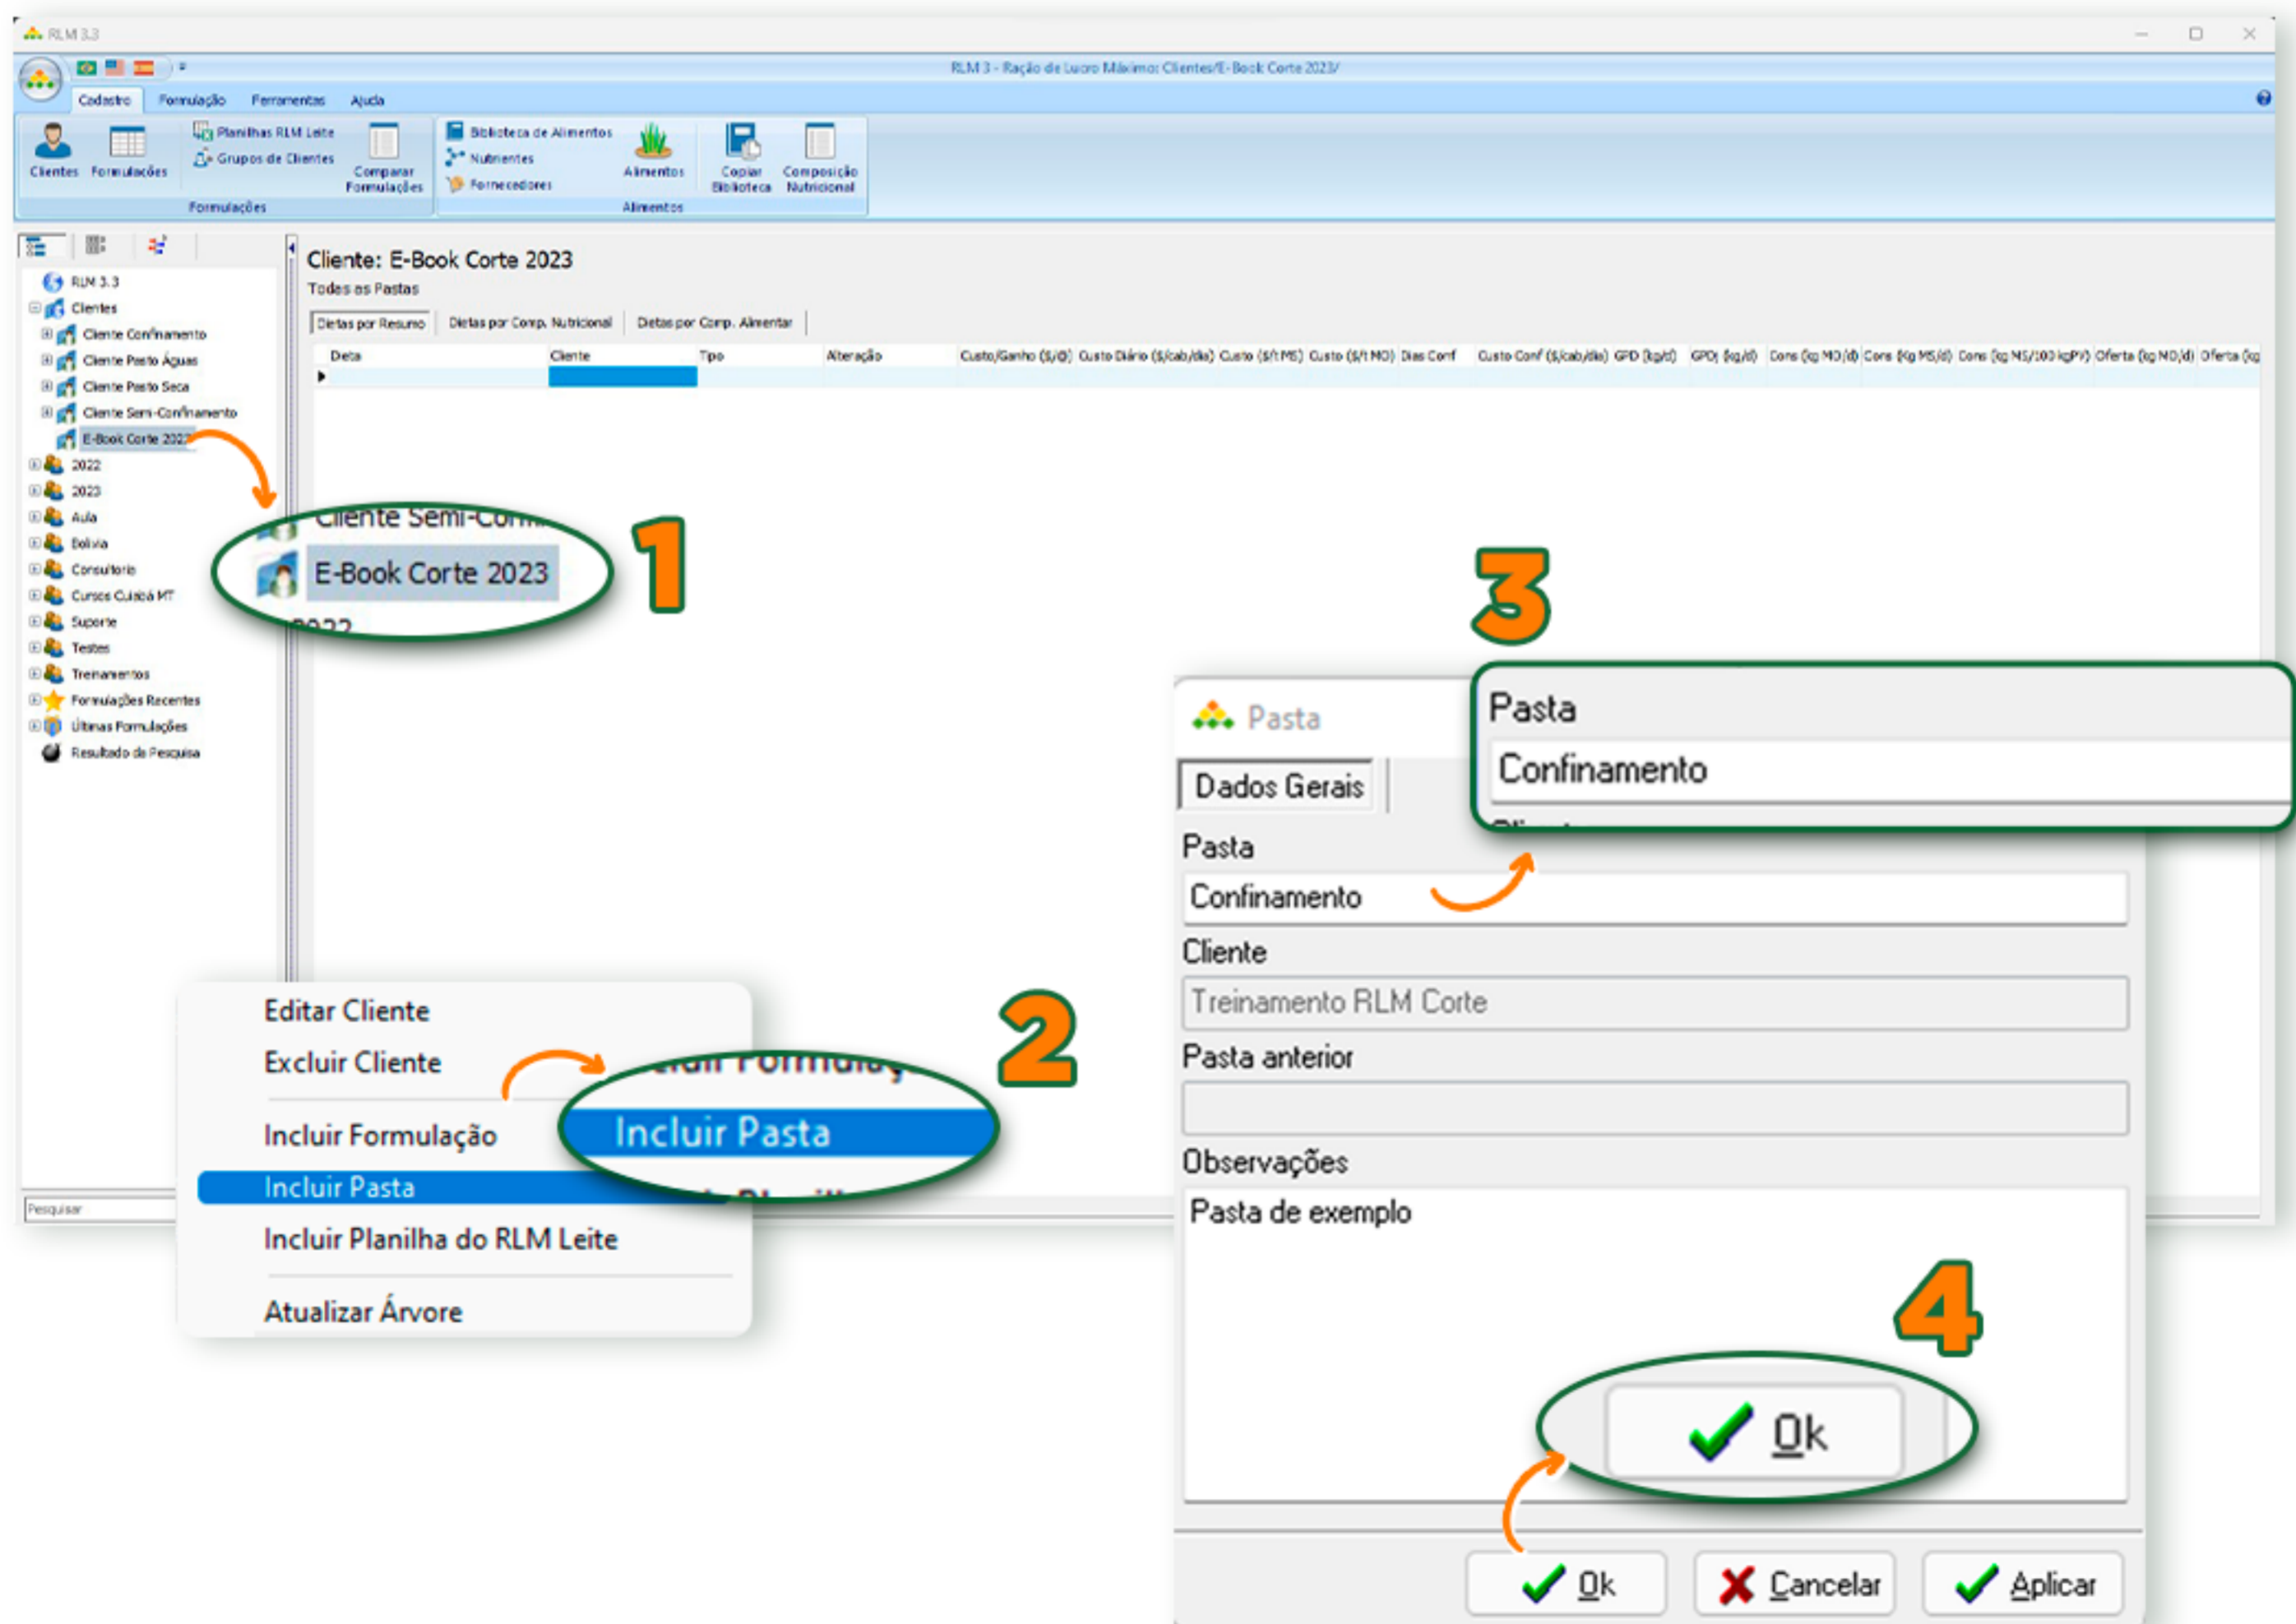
RLM 3.3

RLM 3 - Ração de Lucro Máximo: Clientes/E-Book Corte 2023/

Cadastro Formulação Ferramentas Ajuda

Clientes Formulações Planilhas RLM Leite Grupos de Clientes Comparar Formulações
Formulações

Biblioteca de Alimentos Nutrientes Fornecedores Alimentos Copiar Biblioteca Composição Nutricional
Alimentos

RLM 3.3
Clientes
Cliente Confinamento
Cliente Pasto Águas
Cliente Pasto Seca
Cliente Semi-Confinamento
E-Book Corte 2023
2022
2023
Aula
Bolivia
Consultorio
Cursos Cuiabá MT
Suporte
Testes
Treinamentos
Formulações Recentes
Últimas Formulações
Resultado de Pesquisa

Pesquisar

Cliente: E-Book Corte 2023
Todas as Pastas

Dietas por Resumo | Dietas por Comp. Nutricional | Dietas por Comp. Alimentar

| Dieta | Cliente | Tipo | Alteração | Custo/Ganho ($/@) | Custo Diário ($/cab/dia) | Custo ($/t MS) | Custo ($/t MO) | Dias Conf | Custo Conf ($/cab/dia) | GPD (kg/d) | GPD (kg/d) | Cons (kg MO/d) | Cons (kg MS/d) | Cons (kg MS/100 kgPV) | Oferta (kg MO/d) | Oferta (kg |
|---|---|---|---|---|---|---|---|---|---|---|---|---|---|---|---|---|
| | | | | | | | | | | | | | | | | |

Cliente Semi-Conf
E-Book Corte 2023
2022

1

Editar Cliente
Excluir Cliente
Incluir Formulação
Incluir Pasta
Incluir Planilha do RLM Leite
Atualizar Árvore

Incluir Pasta

2

3

Pasta
Dados Gerais
Pasta
Confinamento
Cliente
Treinamento RLM Corte
Pasta anterior
Observações
Pasta de exemplo

Pasta
Confinamento

4

Ok

Ok Cancelar Aplicar